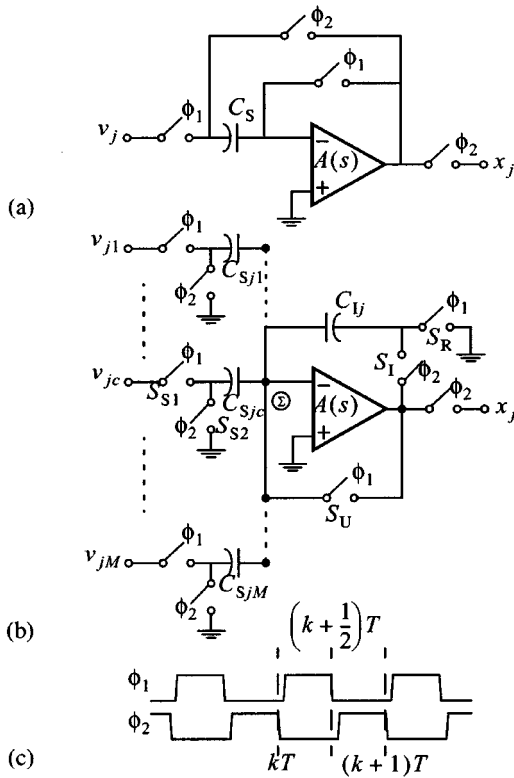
$\phi_2$
$\phi_1$
$v_j$ $\phi_1$ $C_S$
$-$ $A(s)$ $+$
$\phi_2$ $x_j$
(a)
$v_{j1}$ $\phi_1$
$C_{Sj1}$
$\phi_2$
$C_{Ij}$ $\phi_1$
$S_R$
$S_I$ $\phi_2$
$v_{jc}$ $\phi_1$
$S_{S1}$ $C_{Sjc}$ $\Sigma$
$\phi_2$ $S_{S2}$
$-$ $A(s)$ $+$
$\phi_2$ $x_j$
$\phi_1$
$S_U$
$v_{jM}$ $\phi_1$
$C_{SjM}$
$\phi_2$
(b)
$\left(k+\frac{1}{2}\right)T$
$\phi_1$
$\phi_2$
(c)
$kT$ $(k+1)T$